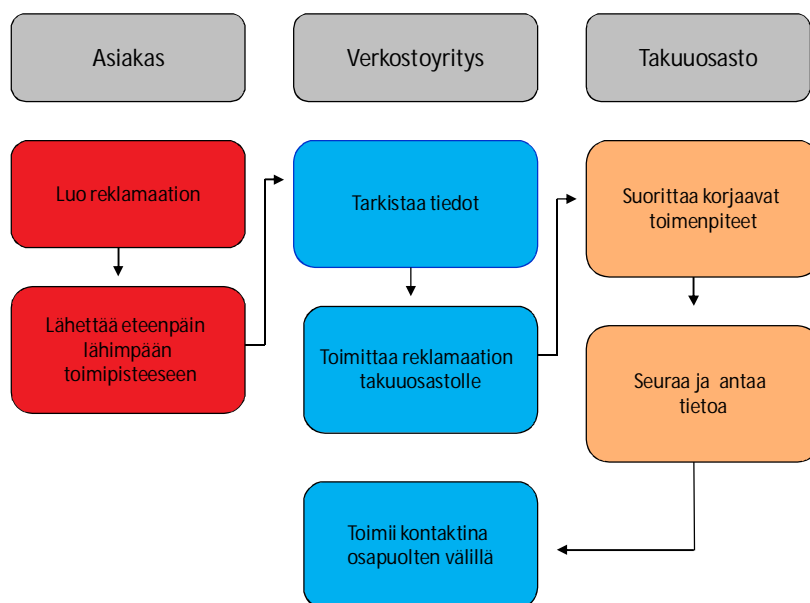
Asiakas

Verkostoyritys

Takuuosasto

Luo reklamaation

Lähettää eteenpäin lähimpään toimipisteeseen

Tarkistaa tiedot

Toimittaa reklamaation takuuosastolle

Suorittaa korjaavat toimenpiteet

Seuraa ja antaa tietoa

Toimii kontaktina osapuolten välillä